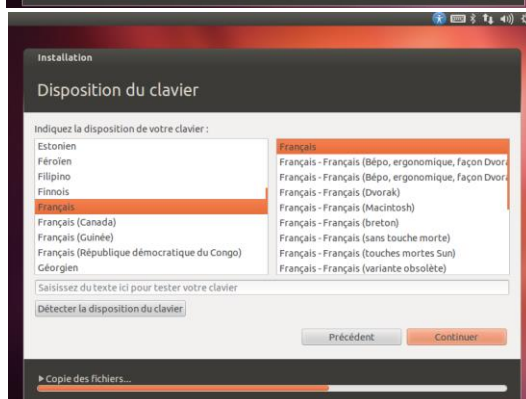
Installation

Disposition du clavier

Indiquez la disposition de votre clavier :

Estonien
Féroïen
Filipino
Finnois
Français
Français (Canada)
Français (Guinée)
Français (République démocratique du Congo)
Géorgien

Français
Français - Français (Bépo, ergonomique, façon Dvora
Français - Français (Bépo, ergonomique, façon Dvora
Français - Français (Dvorak)
Français - Français (Macintosh)
Français - Français (breton)
Français - Français (sans touche morte)
Français - Français (touches mortes Sun)
Français - Français (variante obsolète)

Saisissez du texte ici pour tester votre clavier

Détecter la disposition du clavier

Précédent

Continuer

▸ Copie des fichiers...